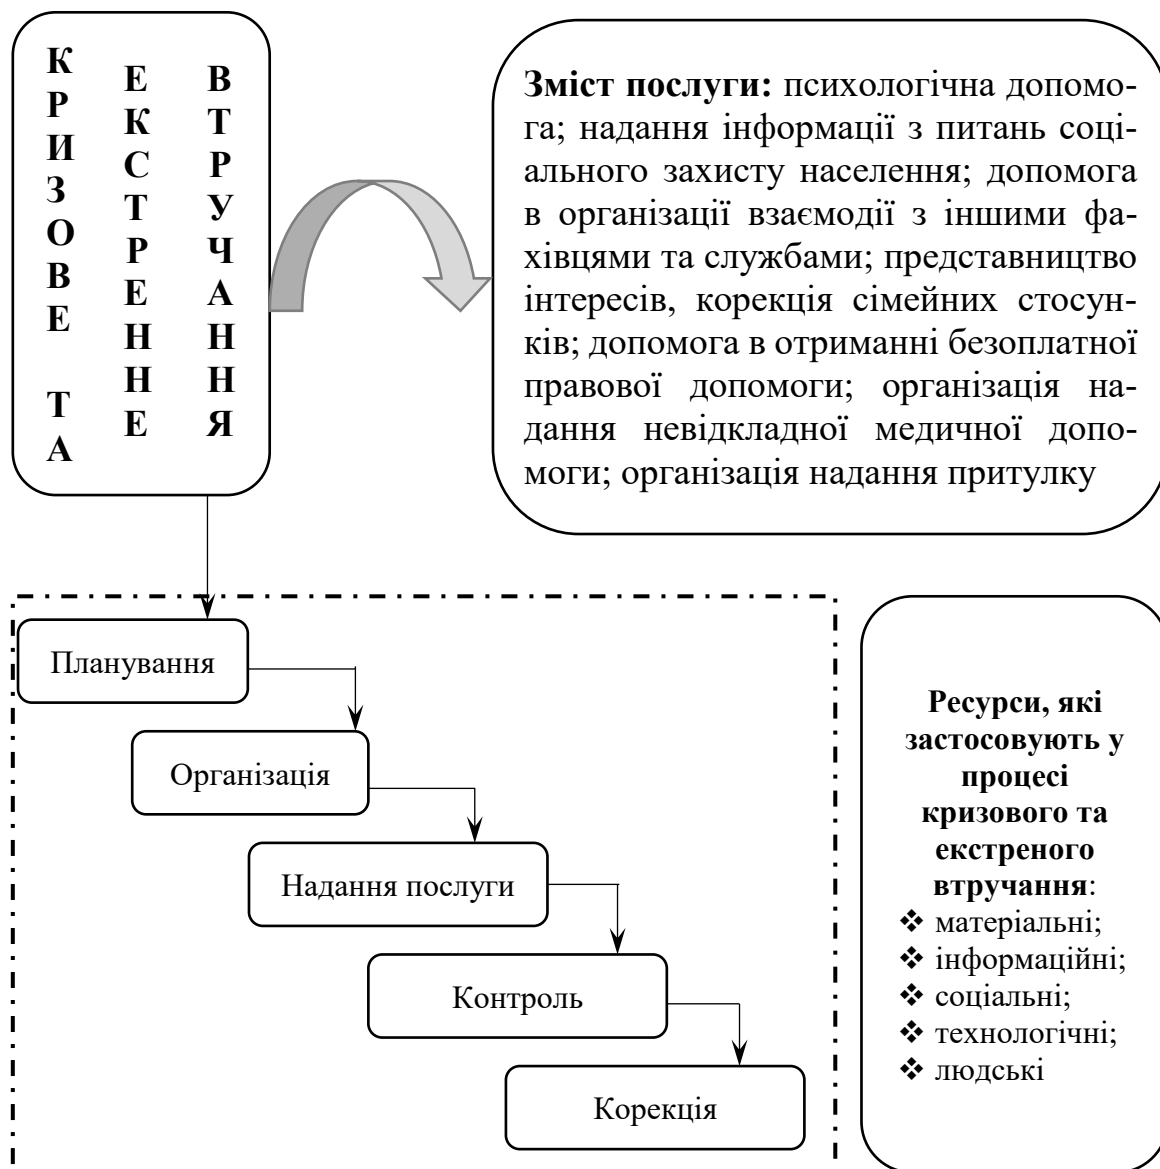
КРИЗОВЕ ТА ЕКСТРЕНЕ ВТРУЧАННЯ

**Зміст послуги:** психологічна допомога; надання інформації з питань соціального захисту населення; допомога в організації взаємодії з іншими фахівцями та службами; представництво інтересів, корекція сімейних стосунків; допомога в отриманні безоплатної правової допомоги; організація надання невідкладної медичної допомоги; організація надання притулку

Планування

Організація

Надання послуги

Контроль

Корекція

**Ресурси, які застосовують у процесі кризового та екстреного втручання**:
❖ матеріальні;
❖ інформаційні;
❖ соціальні;
❖ технологічні;
❖ людські